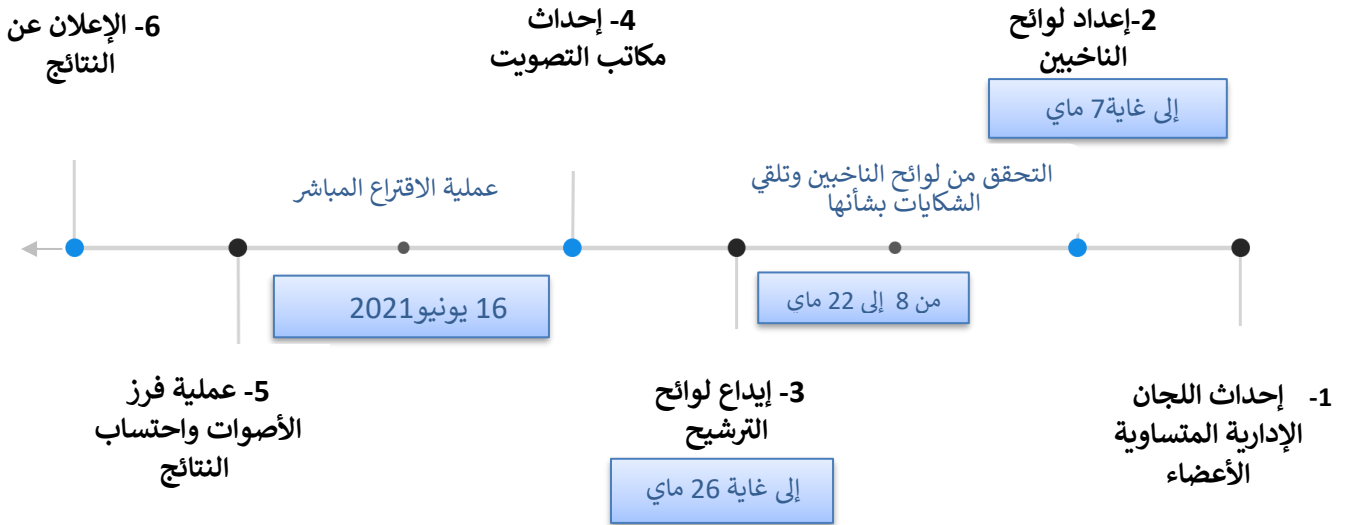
2-إعداد لوائح الناخبين

إلى غاية7 ماي

4- إحداث مكاتب التصويت

6- الإعلان عن النتائج

التحقق من لوائح الناخبين وتلقي الشكايات بشأنها

عملية الاقتراع المباشر

من 8 إلى 22 ماي

16 يونيو2021

1- إحداث اللجان الإدارية المتساوية الأعضاء

3- إيداع لوائح الترشيح

إلى غاية 26 ماي

5- عملية فرز الأصوات واحتساب النتائج